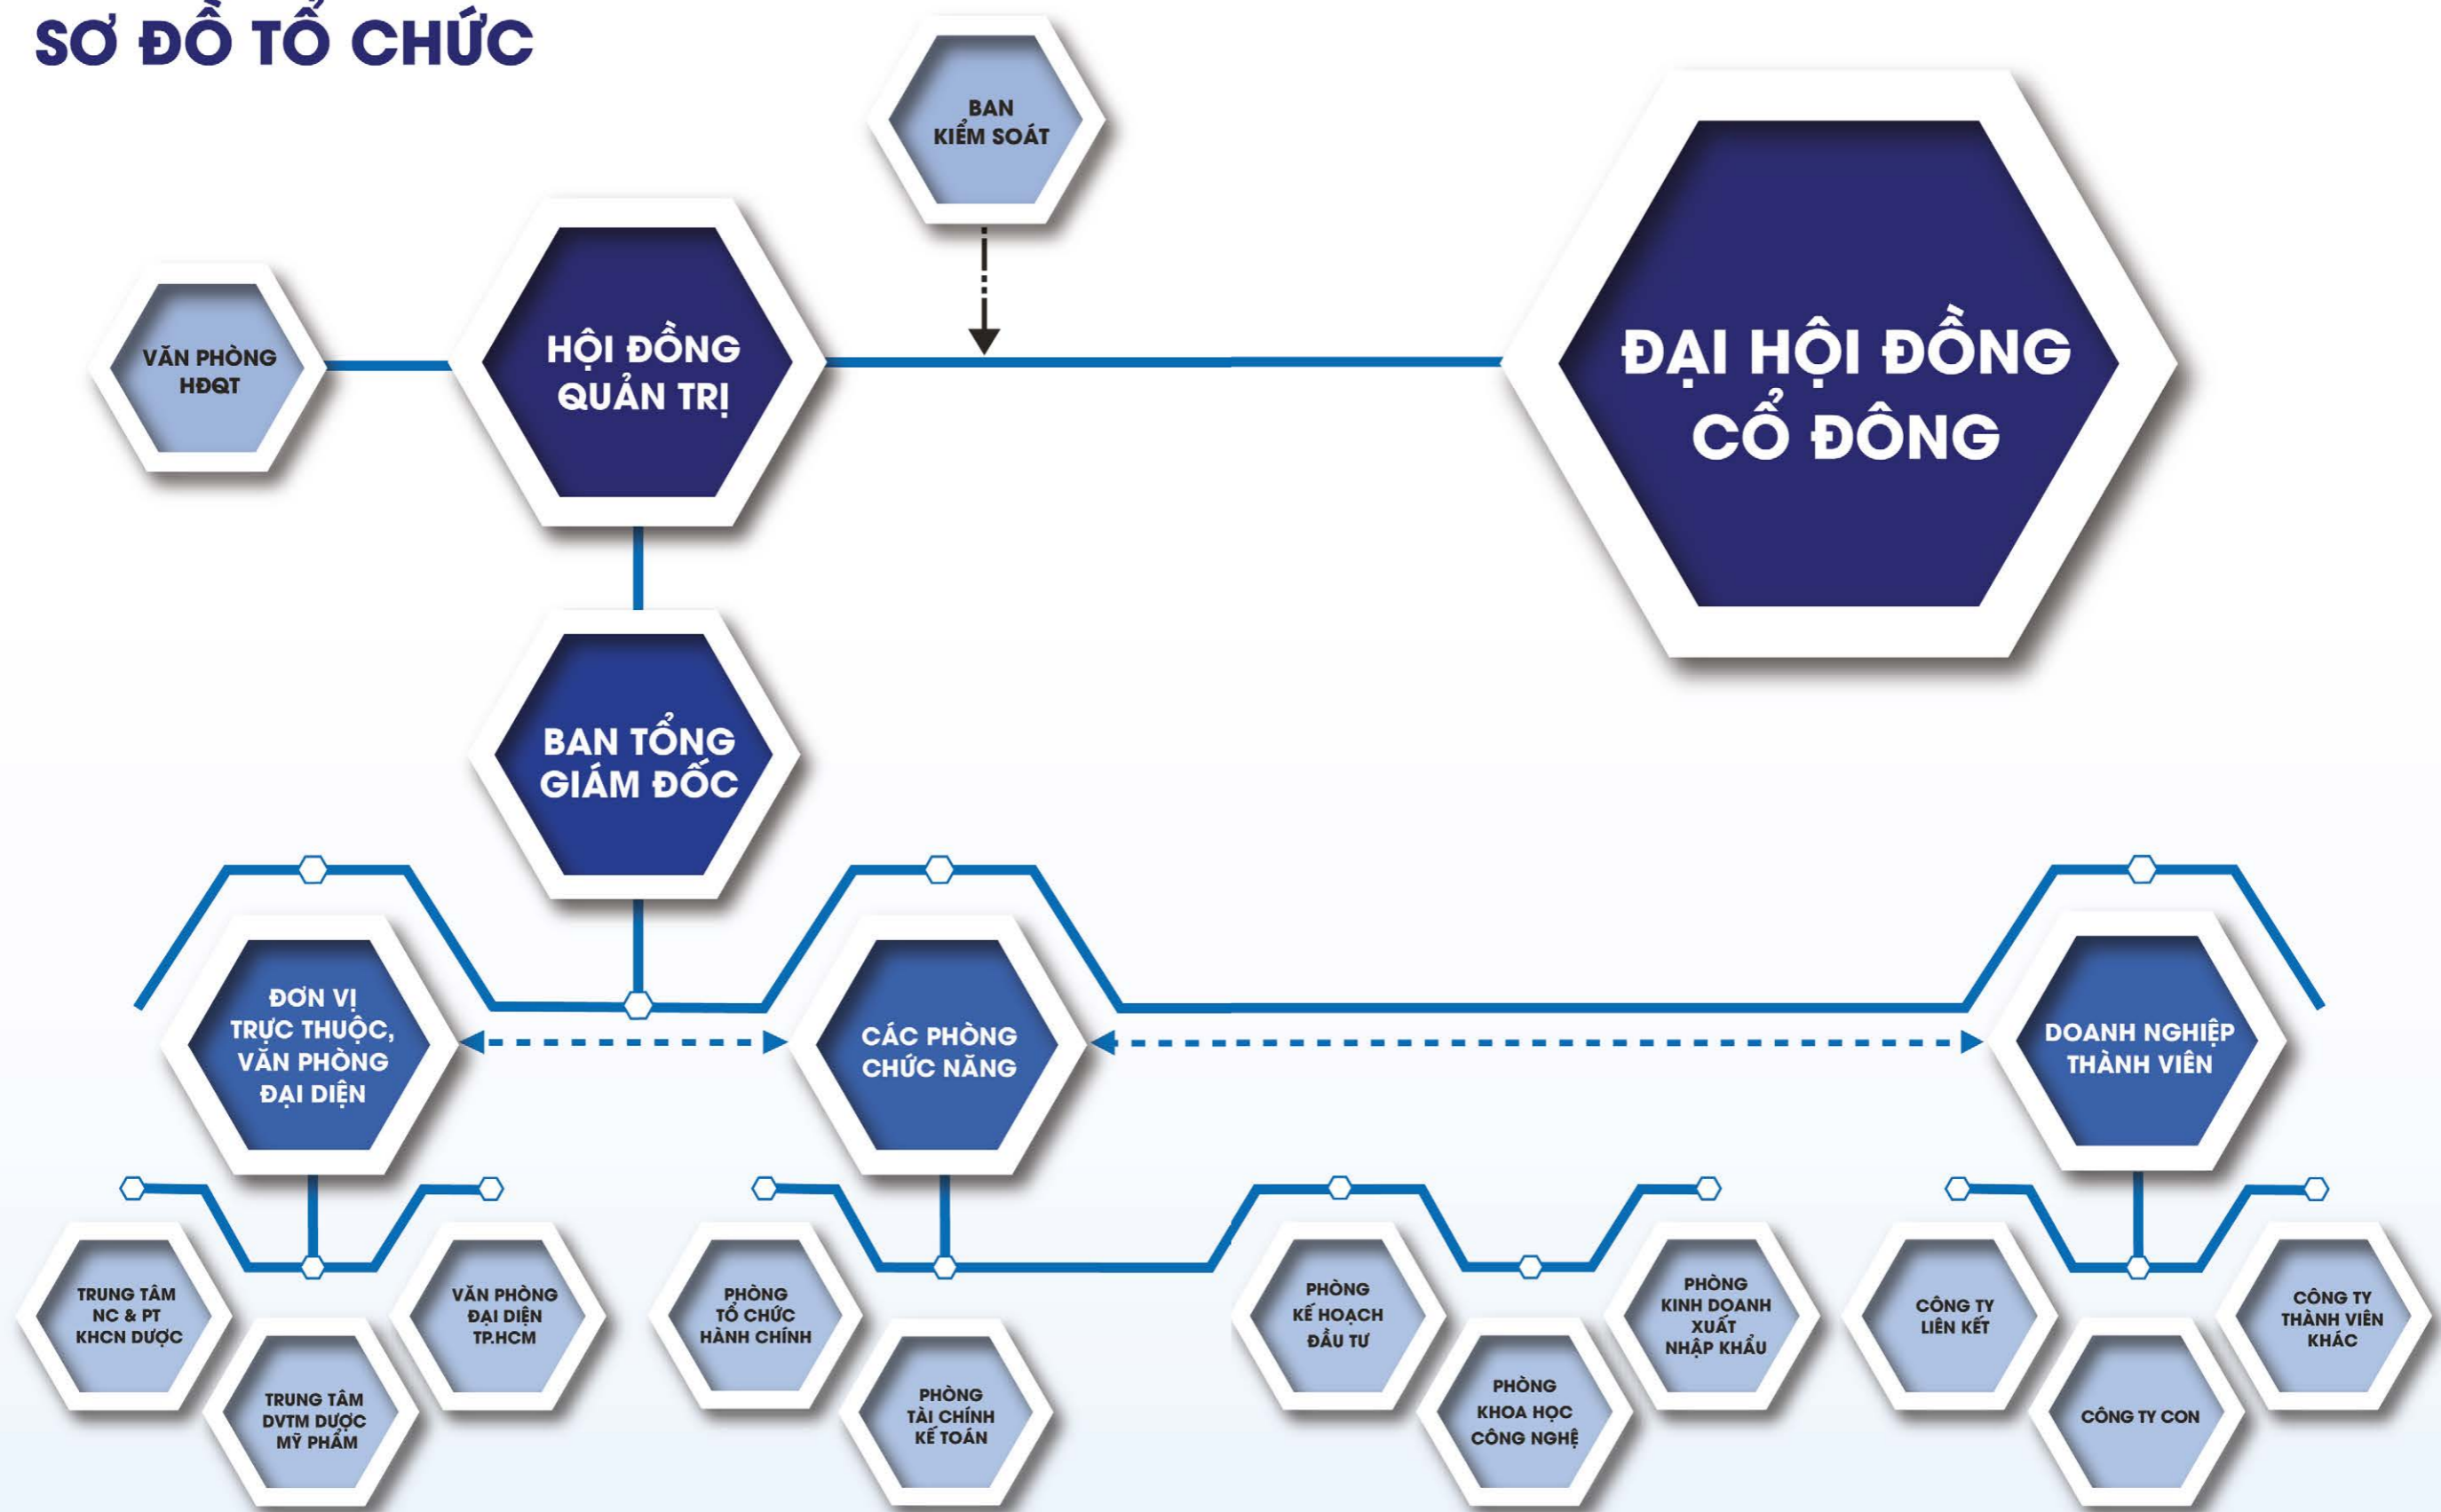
SƠ ĐỒ TỔ CHỨC

BAN KIỂM SOÁT

VĂN PHÒNG HĐQT

HỘI ĐỒNG QUẢN TRỊ

ĐẠI HỘI ĐỒNG CỔ ĐÔNG

BAN TỔNG GIÁM ĐỐC

ĐƠN VỊ TRỰC THUỘC, VĂN PHÒNG ĐẠI DIỆN

CÁC PHÒNG CHỨC NĂNG

DOANH NGHIỆP THÀNH VIÊN

TRUNG TÂM NC & PT KHCN DƯỢC

TRUNG TÂM DVTM DƯỢC MỸ PHẨM

VĂN PHÒNG ĐẠI DIỆN TP.HCM

PHÒNG TỔ CHỨC HÀNH CHÍNH

PHÒNG TÀI CHÍNH KẾ TOÁN

PHÒNG KẾ HOẠCH ĐẦU TƯ

PHÒNG KHOA HỌC CÔNG NGHỆ

PHÒNG KINH DOANH XUẤT NHẬP KHẨU

CÔNG TY LIÊN KẾT

CÔNG TY CON

CÔNG TY THÀNH VIÊN KHÁC